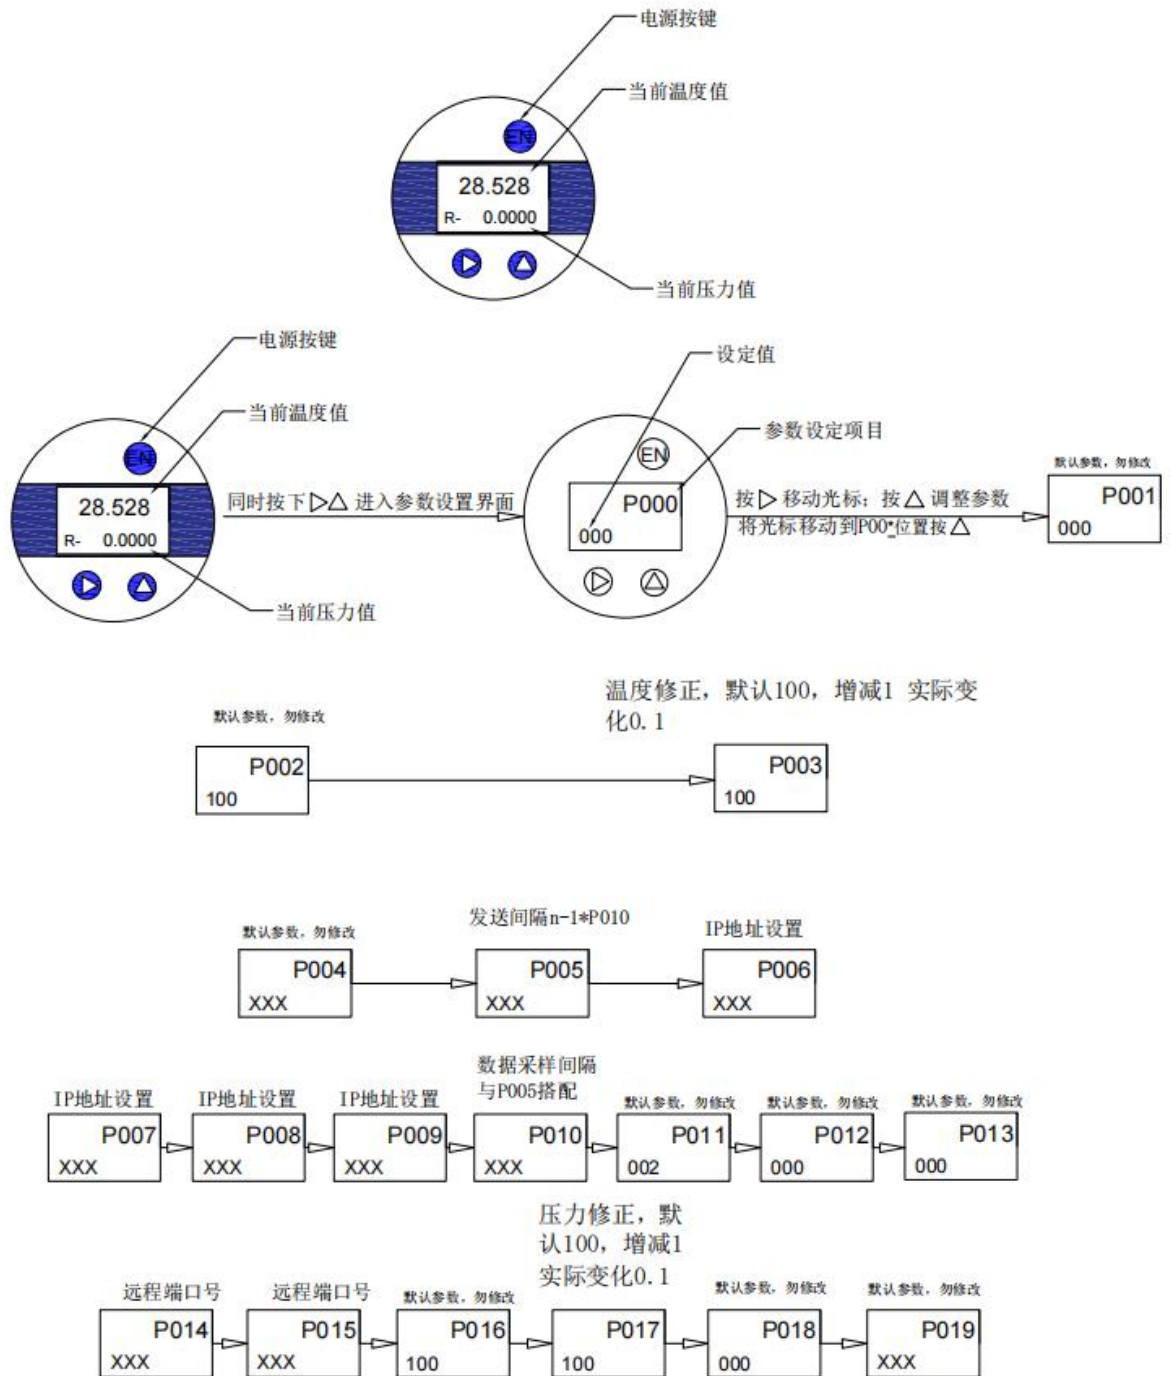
电源按键
当前温度值
EN
28.528
R- 0.0000
当前压力值

电源按键
当前温度值
EN
28.528
R- 0.0000
当前压力值
同时按下▷△ 进入参数设置界面
设定值
参数设定项目
EN
P000
000
按▷移动光标；按△调整参数
将光标移动到P00•位置按△
默认参数，勿修改
P001
000

温度修正，默认100，增减1 实际变化0.1
默认参数，勿修改
P002
100
P003
100

默认参数，勿修改
P004
XXX
发送间隔n-1*P010
P005
XXX
IP地址设置
P006
XXX

IP地址设置
P007
XXX
IP地址设置
P008
XXX
IP地址设置
P009
XXX
数据采样间隔与P005搭配
P010
XXX
默认参数，勿修改
P011
002
默认参数，勿修改
P012
000
默认参数，勿修改
P013
000

远程端口号
P014
XXX
远程端口号
P015
XXX
默认参数，勿修改
P016
100
压力修正，默认100，增减1 实际变化0.1
P017
100
默认参数，勿修改
P018
000
默认参数，勿修改
P019
XXX